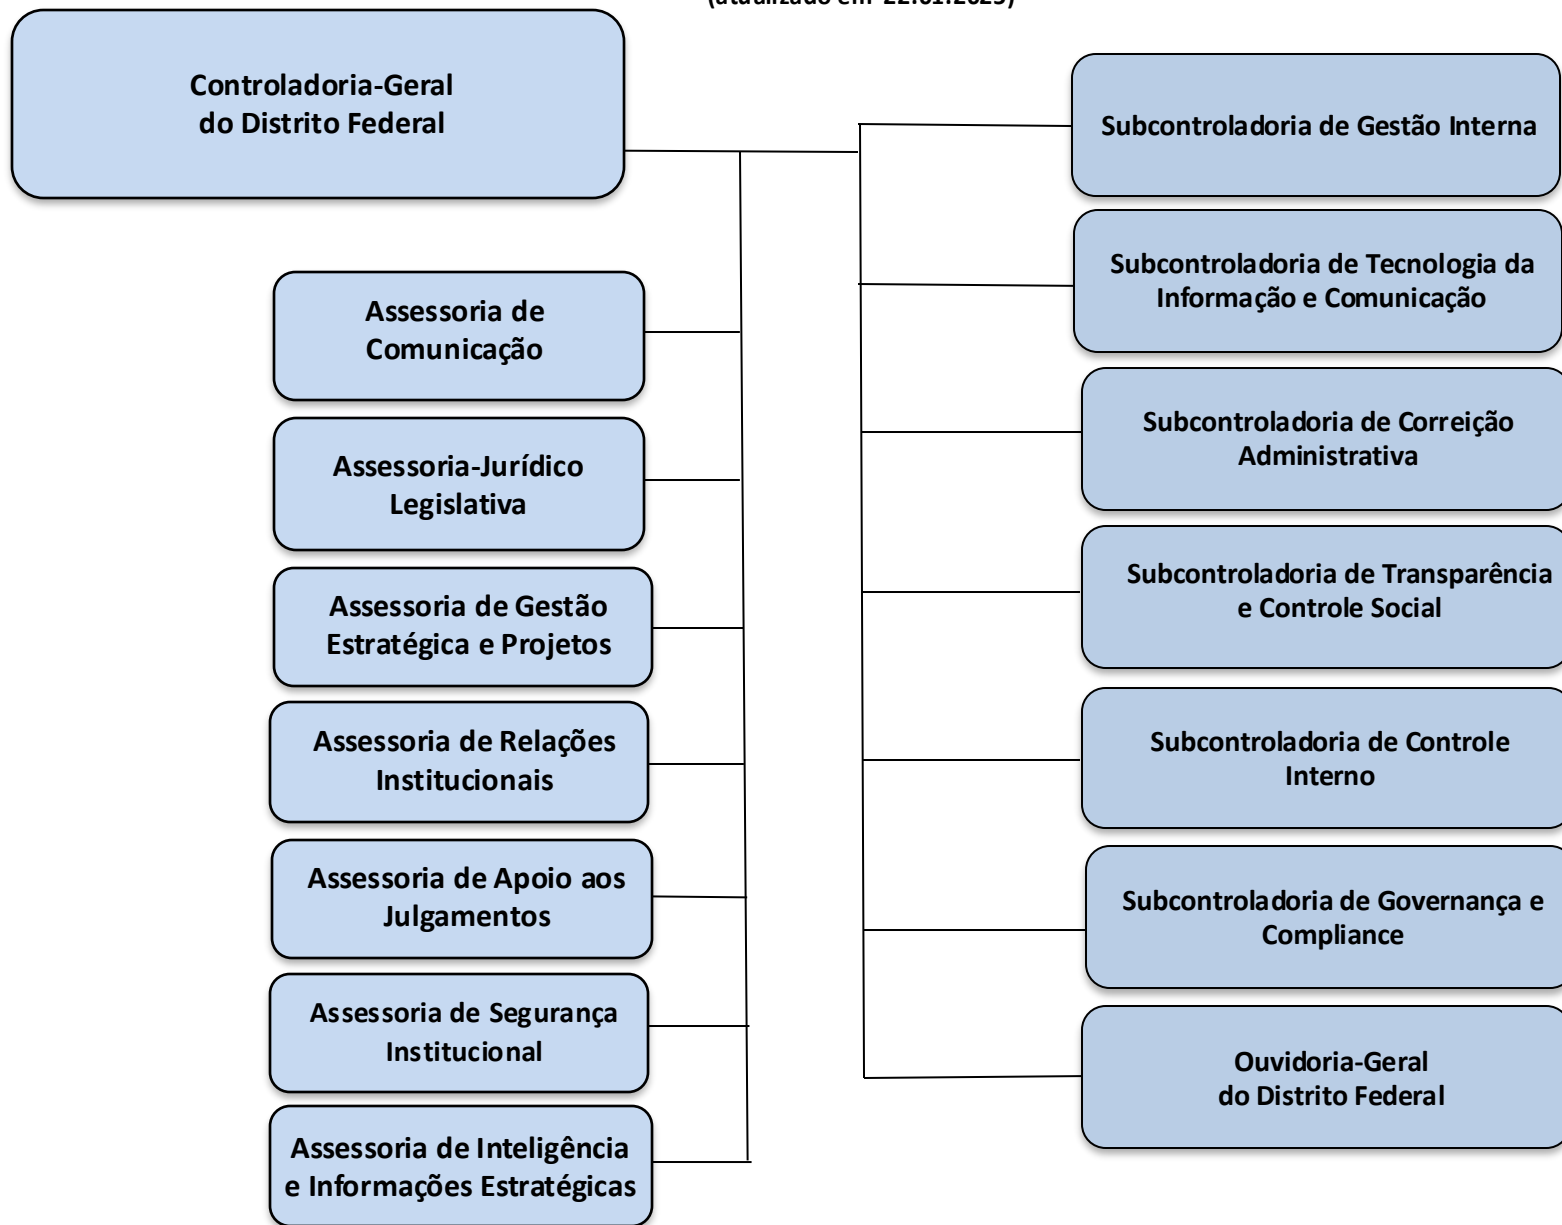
(atualizado em 22.01.2025)

Controladoria-Geral do Distrito Federal

Assessoria de Comunicação

Assessoria-Jurídico Legislativa

Assessoria de Gestão Estratégica e Projetos

Assessoria de Relações Institucionais

Assessoria de Apoio aos Julgamentos

Assessoria de Segurança Institucional

Assessoria de Inteligência e Informações Estratégicas

Subcontroladoria de Gestão Interna

Subcontroladoria de Tecnologia da Informação e Comunicação

Subcontroladoria de Correição Administrativa

Subcontroladoria de Transparência e Controle Social

Subcontroladoria de Controle Interno

Subcontroladoria de Governança e Compliance

Ouvidoria-Geral do Distrito Federal